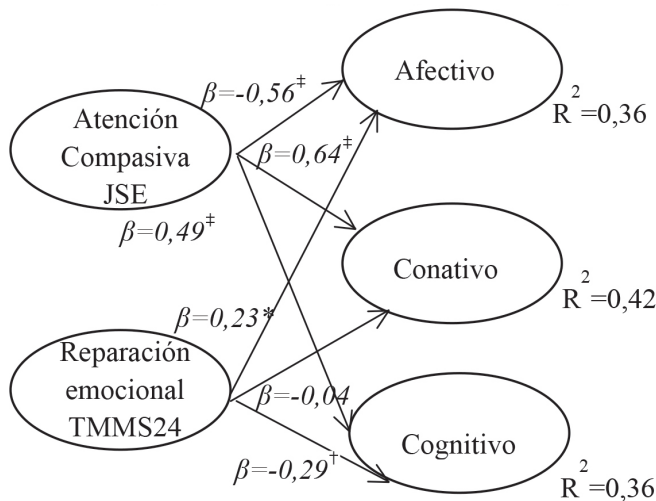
Atención Compasiva JSE

Reparación emocional TMMS24

Afectivo

Conativo

Cognitivo

$\beta$=-0,56$^{\ddagger}$

$\beta$=0,64$^{\ddagger}$

$\beta$=0,49$^{\ddagger}$

$\beta$=0,23*

$\beta$=-0,04

$\beta$=-0,29$^{\dagger}$

$R^2$=0,36

$R^2$=0,42

$R^2$=0,36